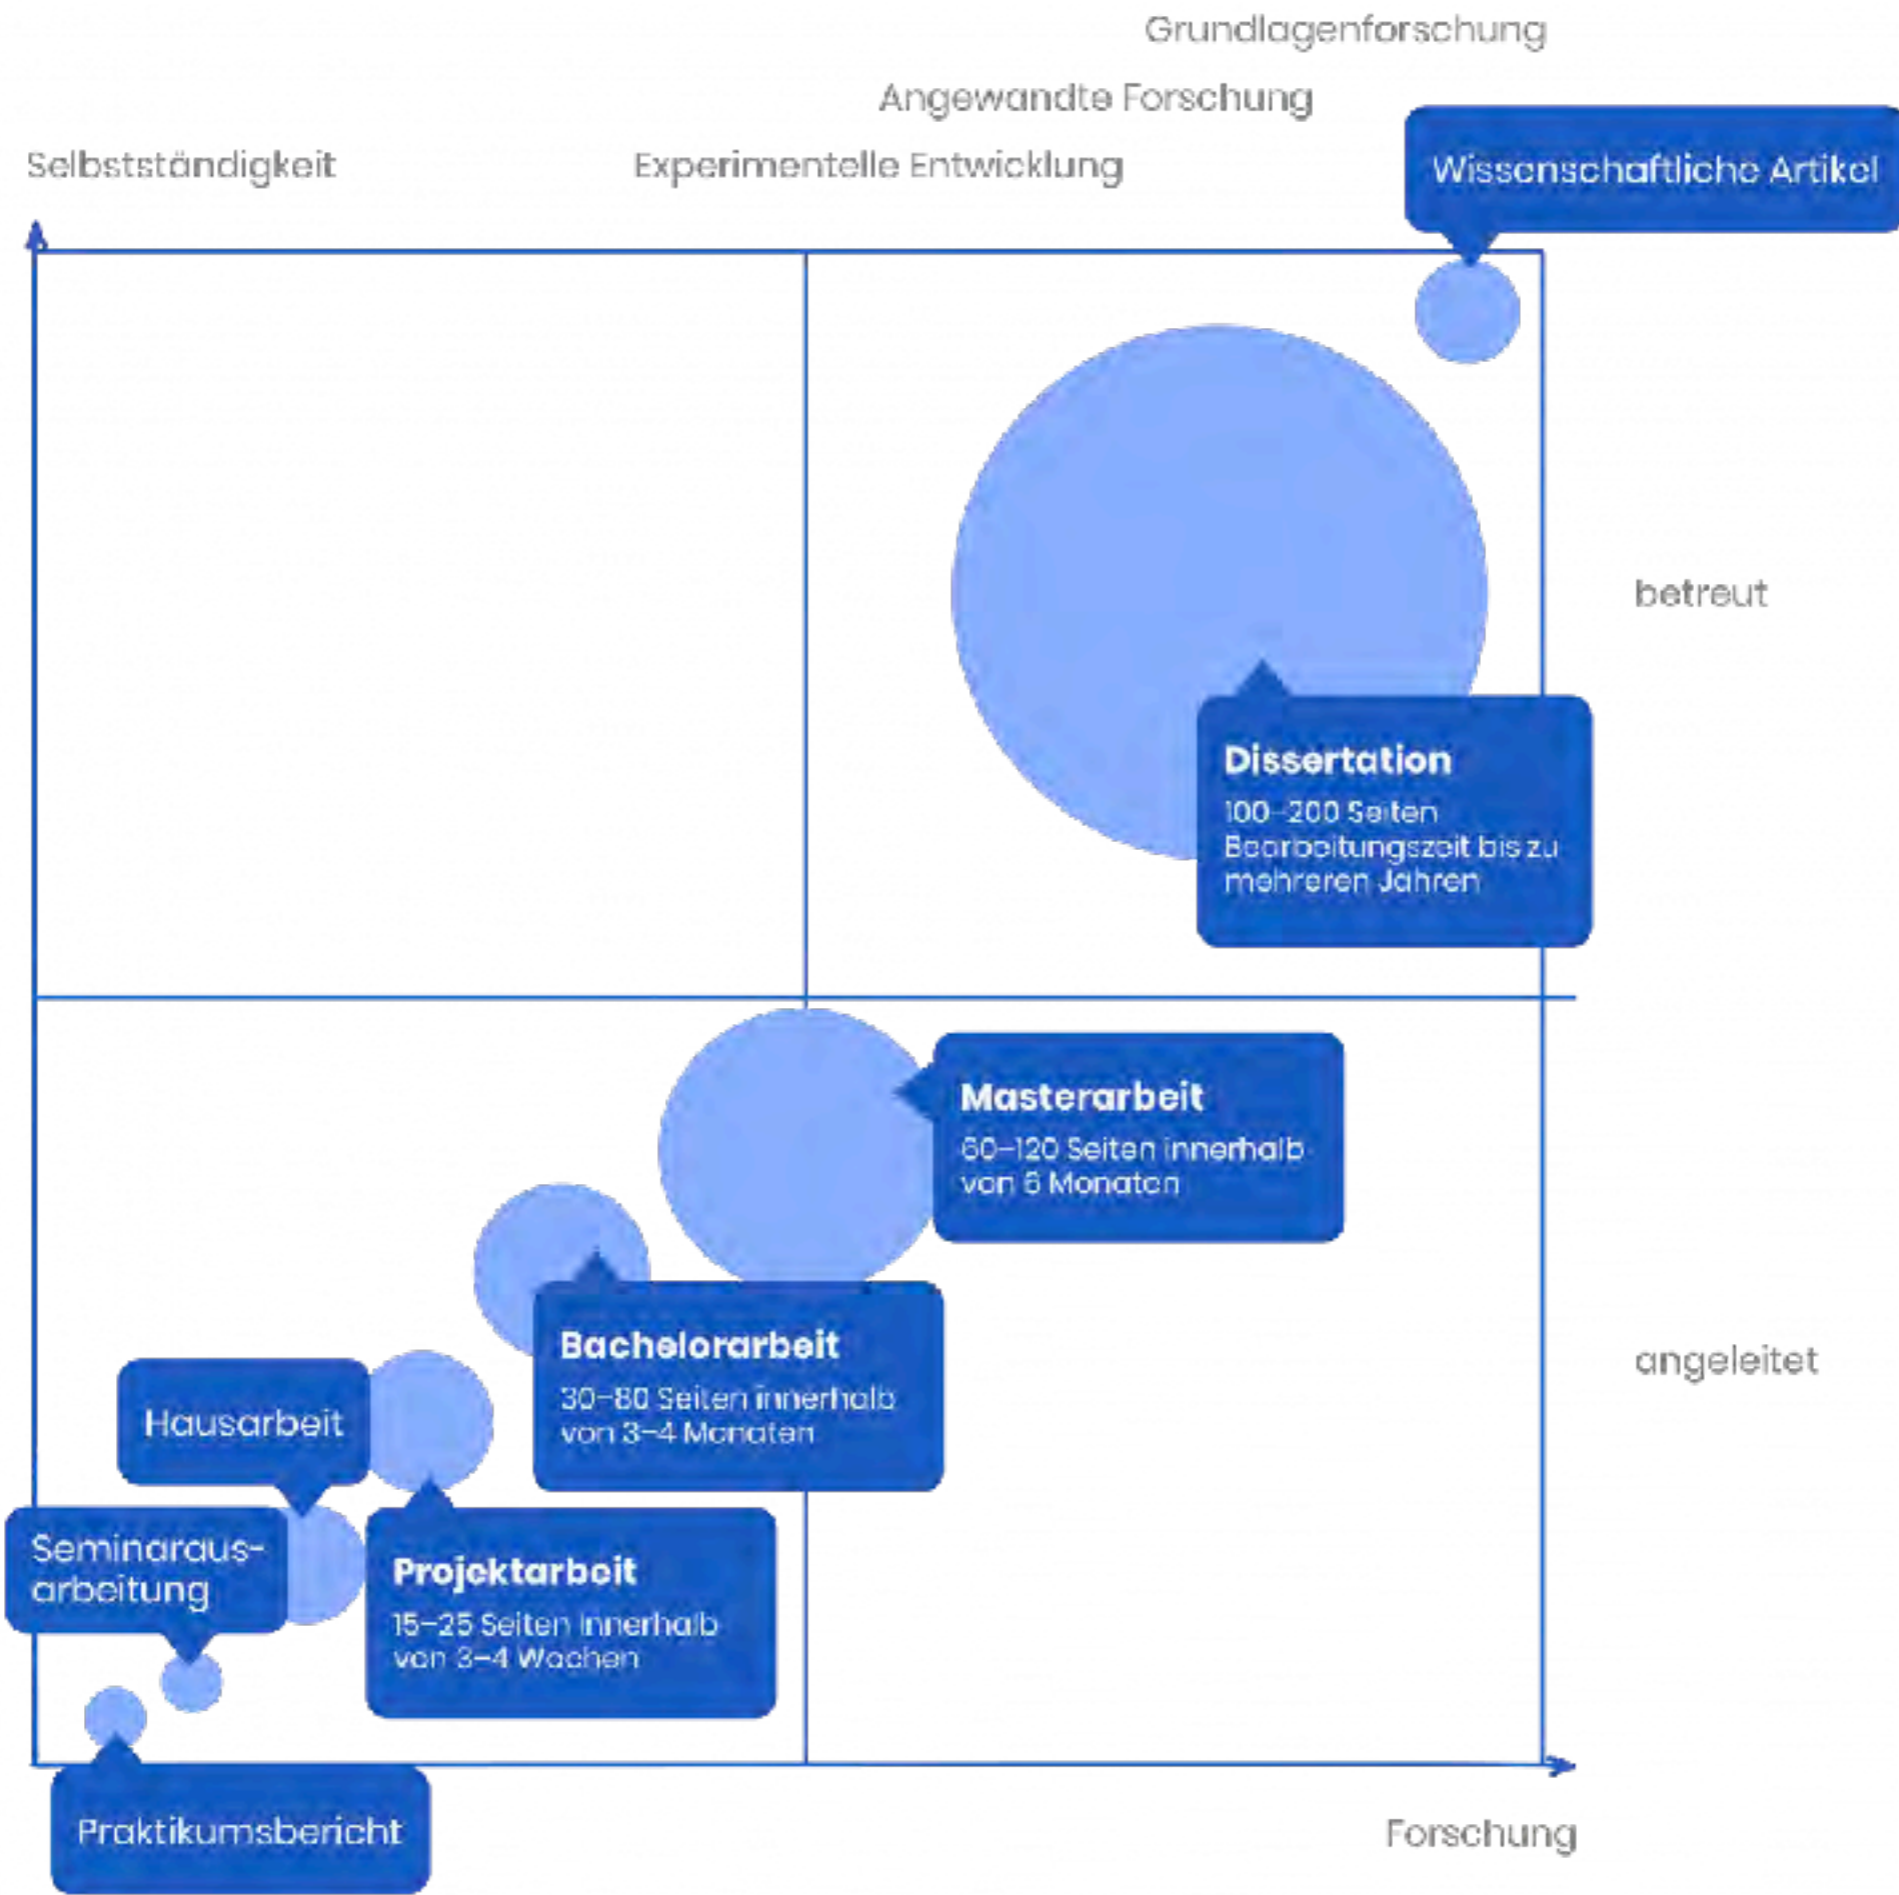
Grundlagenforschung

Angewandte Forschung

Selbstständigkeit

Experimentelle Entwicklung

Wissenschaftliche Artikel

betreut

Dissertation
100–200 Seiten
Bearbeitungszeit bis zu mehreren Jahren

Masterarbeit
60–120 Seiten innerhalb von 6 Monaten

Bachelorarbeit
30–60 Seiten innerhalb von 3–4 Monaten

angeleitet

Hausarbeit

Seminarausarbeitung

Projektarbeit
15–25 Seiten innerhalb von 3–4 Wochen

Praktikumsbericht

Forschung